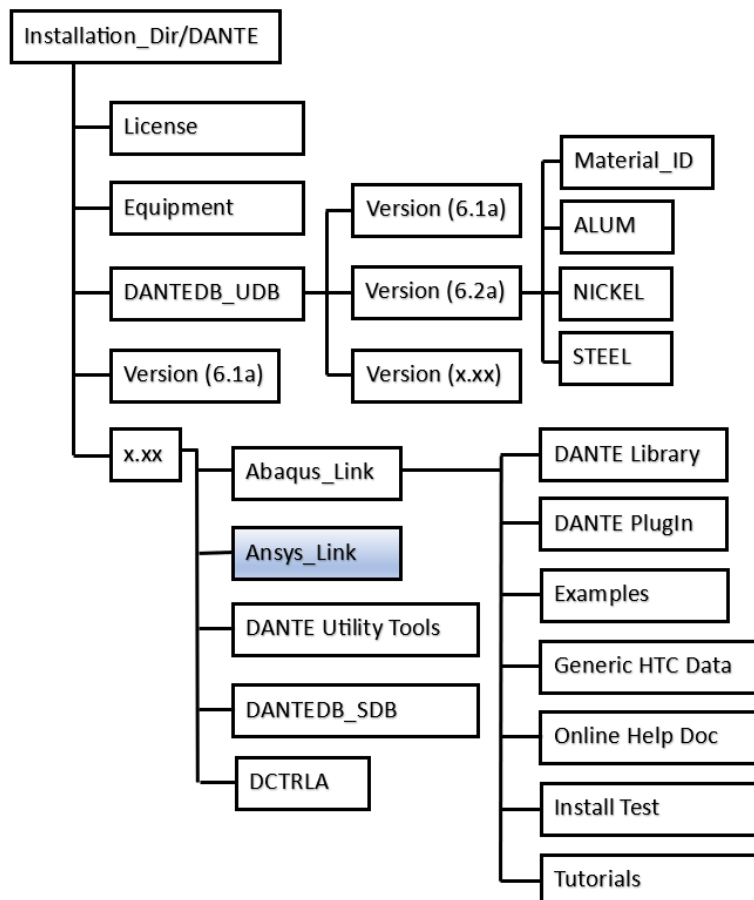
Installation_Dir/DANTE

License

Equipment

DANTEDB_UDB

Version (6.1a)

x.xx

Version (6.1a)

Version (6.2a)

Version (x.xx)

Material_ID

ALUM

NICKEL

STEEL

Abaqus_Link

Ansys_Link

DANTE Utility Tools

DANTEDB_SDB

DCTRLA

DANTE Library

DANTE PlugIn

Examples

Generic HTC Data

Online Help Doc

Install Test

Tutorials